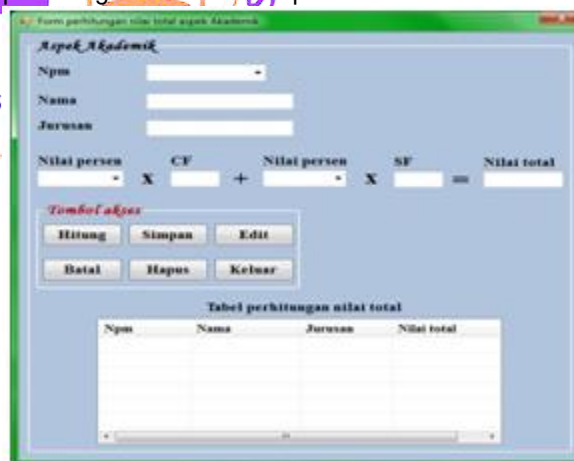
Form perhitungan nilai total aspek Akademik

Aspek Akademik

Npm

Nama

Jurusan

Nilai persen X CF + Nilai persen X SF = Nilai total

Tombol aksi

Hitung Simpan Edit

Batal Hapus Keluar

Tabel perhitungan nilai total

| Npm | Nama | Jurusan | Nilai total |
|---|---|---|---|